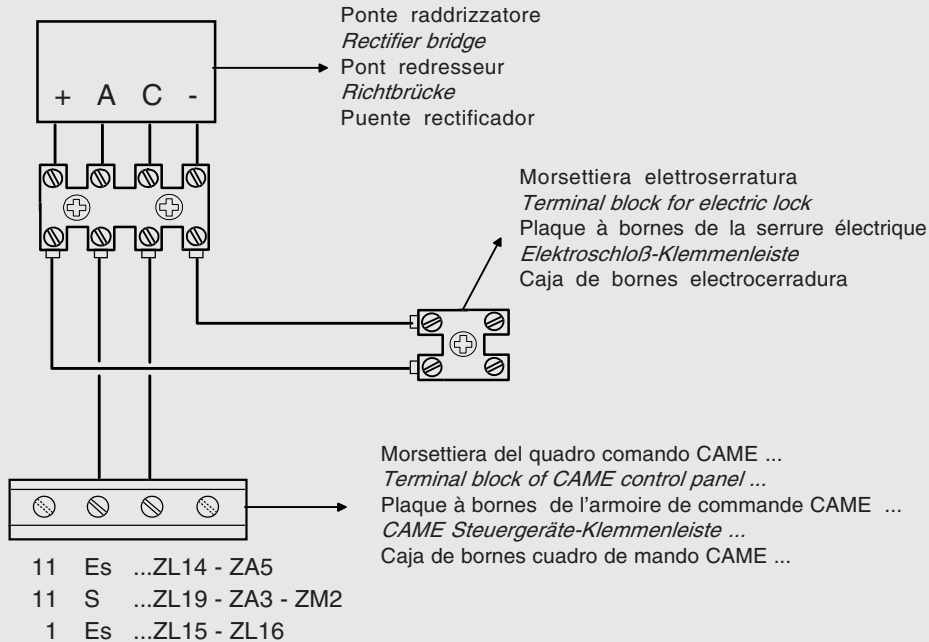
+ A C -

Ponte raddrizzatore
*Rectifier bridge*
Pont redresseur
*Richtbrücke*
Puente rectificador

Morsettiera elettroserratura
*Terminal block for electric lock*
Plaque à bornes de la serrure électrique
*Elektroschloß-Klemmenleiste*
Caja de bornes electrocerradura

Morsettiera del quadro comando CAME ...
*Terminal block of CAME control panel ...*
Plaque à bornes de l'armoire de commande CAME ...
*CAME Steuergeräte-Klemmenleiste ...*
Caja de bornes cuadro de mando CAME ...

11 Es ...ZL14 - ZA5
11 S ...ZL19 - ZA3 - ZM2
1 Es ...ZL15 - ZL16